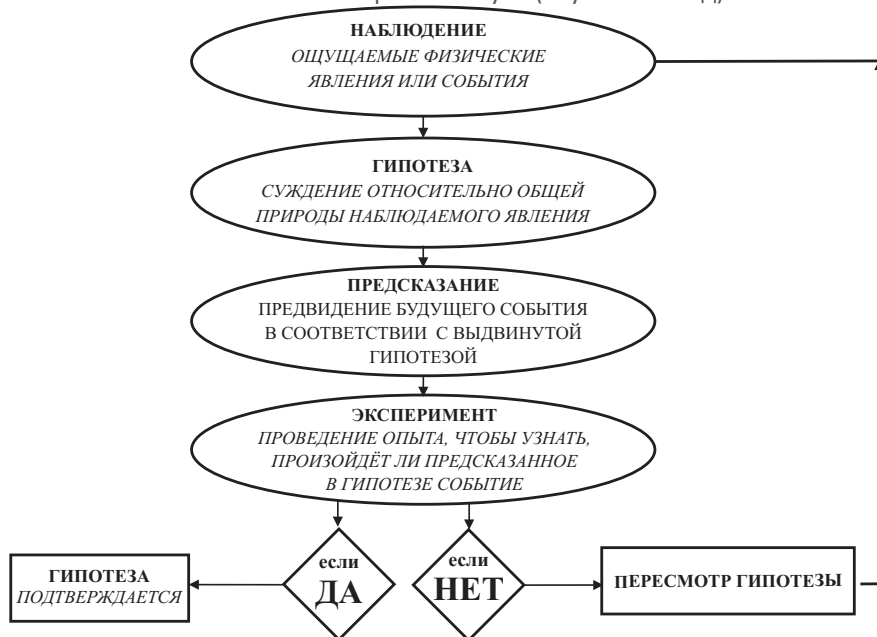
НАБЛЮДЕНИЕ
ОЩУЩАЕМЫЕ ФИЗИЧЕСКИЕ ЯВЛЕНИЯ ИЛИ СОБЫТИЯ

ГИПОТЕЗА
СУЖДЕНИЕ ОТНОСИТЕЛЬНО ОБЩЕЙ ПРИРОДЫ НАБЛЮДАЕМОГО ЯВЛЕНИЯ

ПРЕДСКАЗАНИЕ
ПРЕДВИДЕНИЕ БУДУЩЕГО СОБЫТИЯ В СООТВЕТСТВИИ С ВЫДВИНУТОЙ ГИПОТЕЗОЙ

ЭКСПЕРИМЕНТ
ПРОВЕДЕНИЕ ОПЫТА, ЧТОБЫ УЗНАТЬ, ПРОИЗОЙДЁТ ЛИ ПРЕДСКАЗАННОЕ В ГИПОТЕЗЕ СОБЫТИЕ

ГИПОТЕЗА
ПОДТВЕРЖДАЕТСЯ

если
ДА

если
НЕТ

ПЕРЕСМОТР ГИПОТЕЗЫ